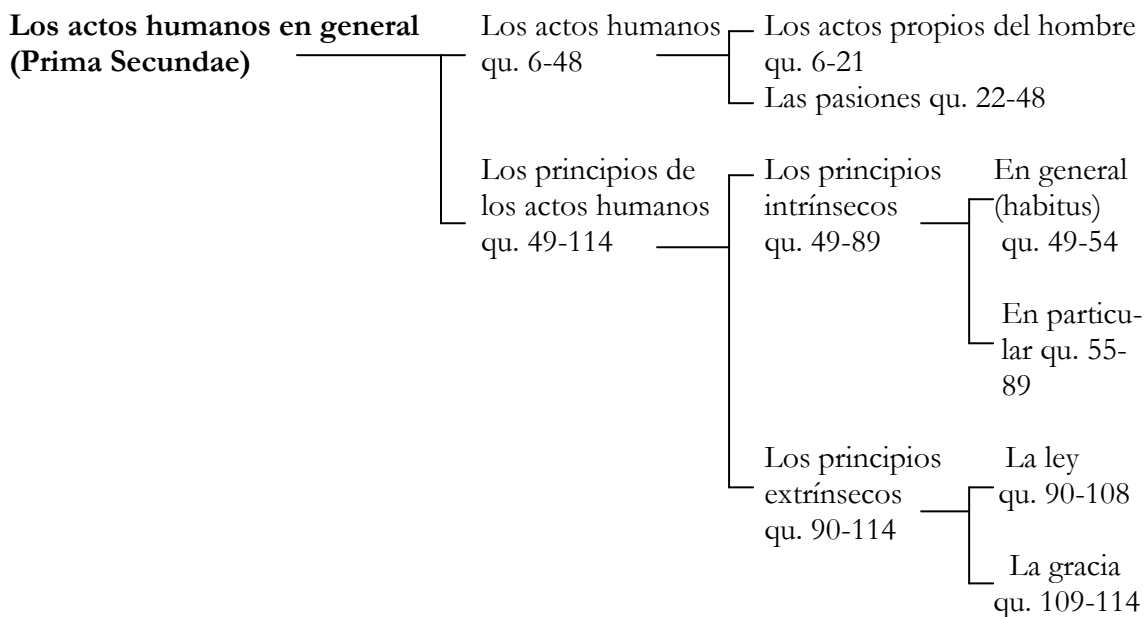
**Los actos humanos en general (Prima Secundae)**

Los actos humanos qu. 6-48

Los actos propios del hombre qu. 6-21

Las pasiones qu. 22-48

Los principios de los actos humanos qu. 49-114

Los principios intrínsecos qu. 49-89

En general (habitus) qu. 49-54

En particular qu. 55-89

Los principios extrínsecos qu. 90-114

La ley qu. 90-108

La gracia qu. 109-114